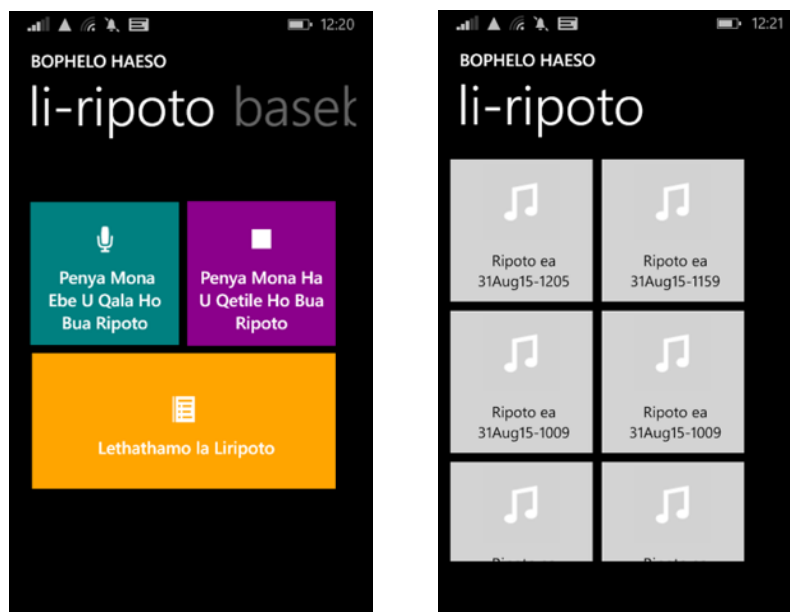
12:20

BOPHELO HAESO

li-ripoto basel

Penya Mona Ebe U Qala Ho Bua Ripoto

Penya Mona Ha U Qetile Ho Bua Ripoto

Lethathamo la Liripoto

12:21

BOPHELO HAESO

li-ripoto

Ripoto ea 31Aug15-1205

Ripoto ea 31Aug15-1159

Ripoto ea 31Aug15-1009

Ripoto ea 31Aug15-1009

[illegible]

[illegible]